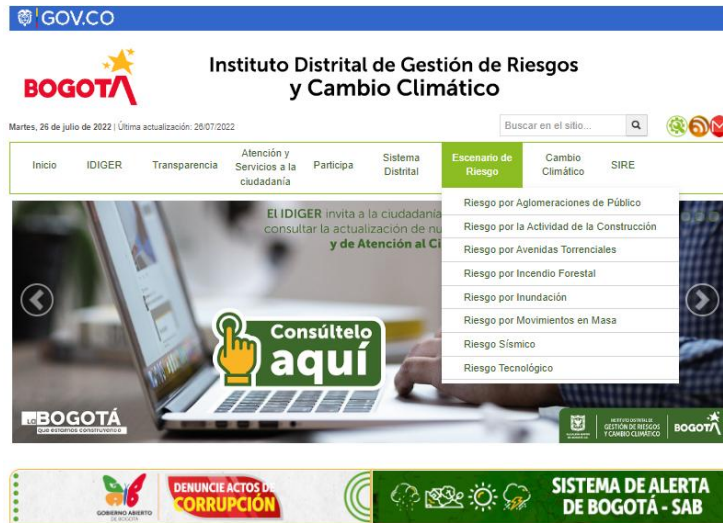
GOV.CO

BOGOTÁ

Instituto Distrital de Gestión de Riesgos y Cambio Climático

Martes, 26 de julio de 2022 | Última actualización: 26/07/2022

Buscar en el sitio...

Inicio IDIGER Transparencia Atención y Servicios a la ciudadanía Participa Sistema Distrital Escenario de Riesgo Cambio Climático SIRE

Riesgo por Aglomeraciones de Público
Riesgo por la Actividad de la Construcción
Riesgo por Avenidas Torrenciales
Riesgo por Incendio Forestal
Riesgo por Inundación
Riesgo por Movimientos en Masa
Riesgo Sísmico
Riesgo Tecnológico

El IDIGER invita a la ciudadanía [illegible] consultar la actualización de nu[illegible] y de Atención al Ci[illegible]

Consúltelo aquí

BOGOTÁ que estamos construyendo

INSTITUTO DISTRITAL DE GESTIÓN DE RIESGOS Y CAMBIO CLIMÁTICO BOGOTÁ

GOBIERNO ABIERTO DE BOGOTÁ

DENUNCIE ACTOS DE CORRUPCIÓN

SISTEMA DE ALERTA DE BOGOTÁ - SAB